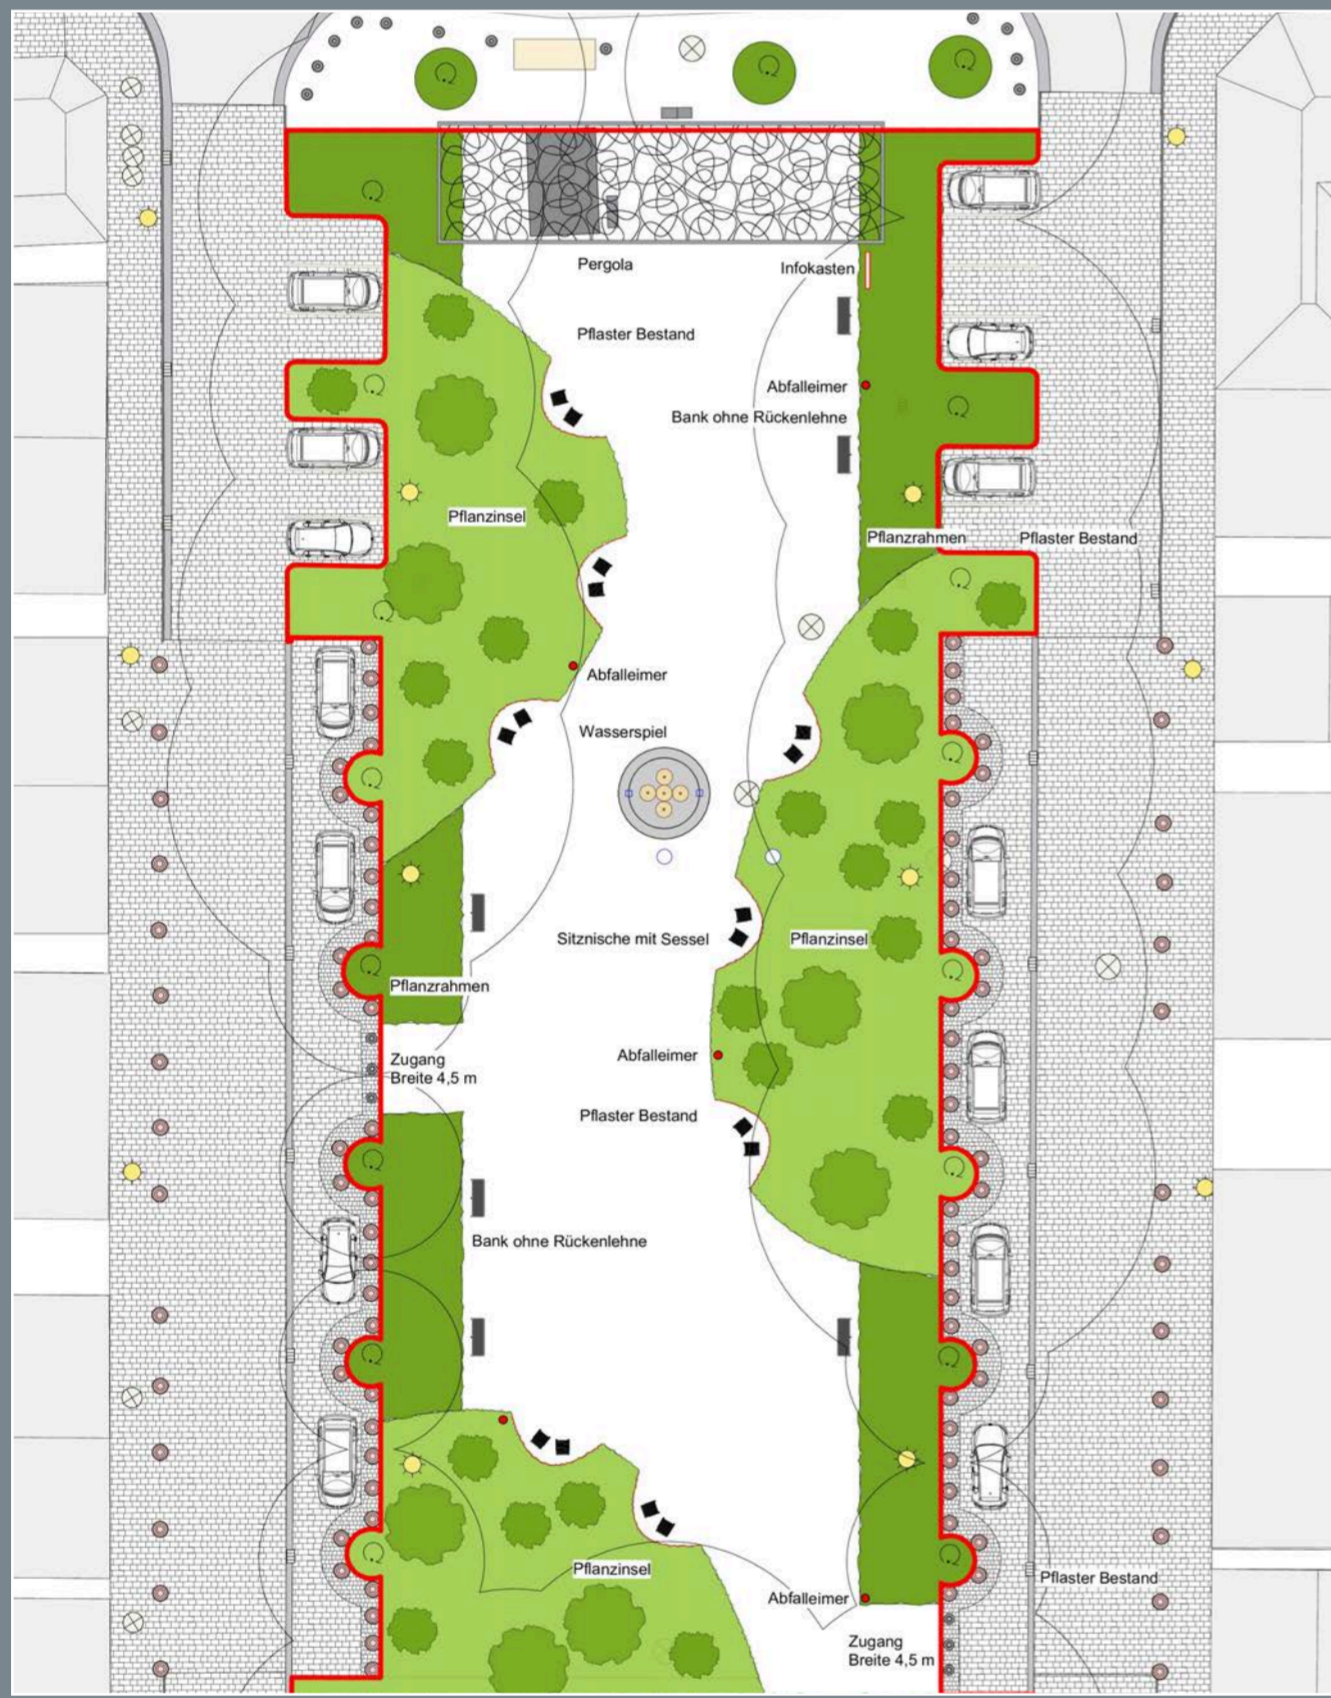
Pergola

Infokasten

Pflaster Bestand

Abfalleimer

Bank ohne Rückenlehne

Pflanzinsel

Pflanzrahmen

Pflaster Bestand

Abfalleimer

Wasserspiel

Sitznische mit Sessel

Pflanzinsel

Pflanzrahmen

Zugang
Breite 4,5 m

Abfalleimer

Pflaster Bestand

Bank ohne Rückenlehne

Pflanzinsel

Abfalleimer

Pflaster Bestand

Zugang
Breite 4,5 m